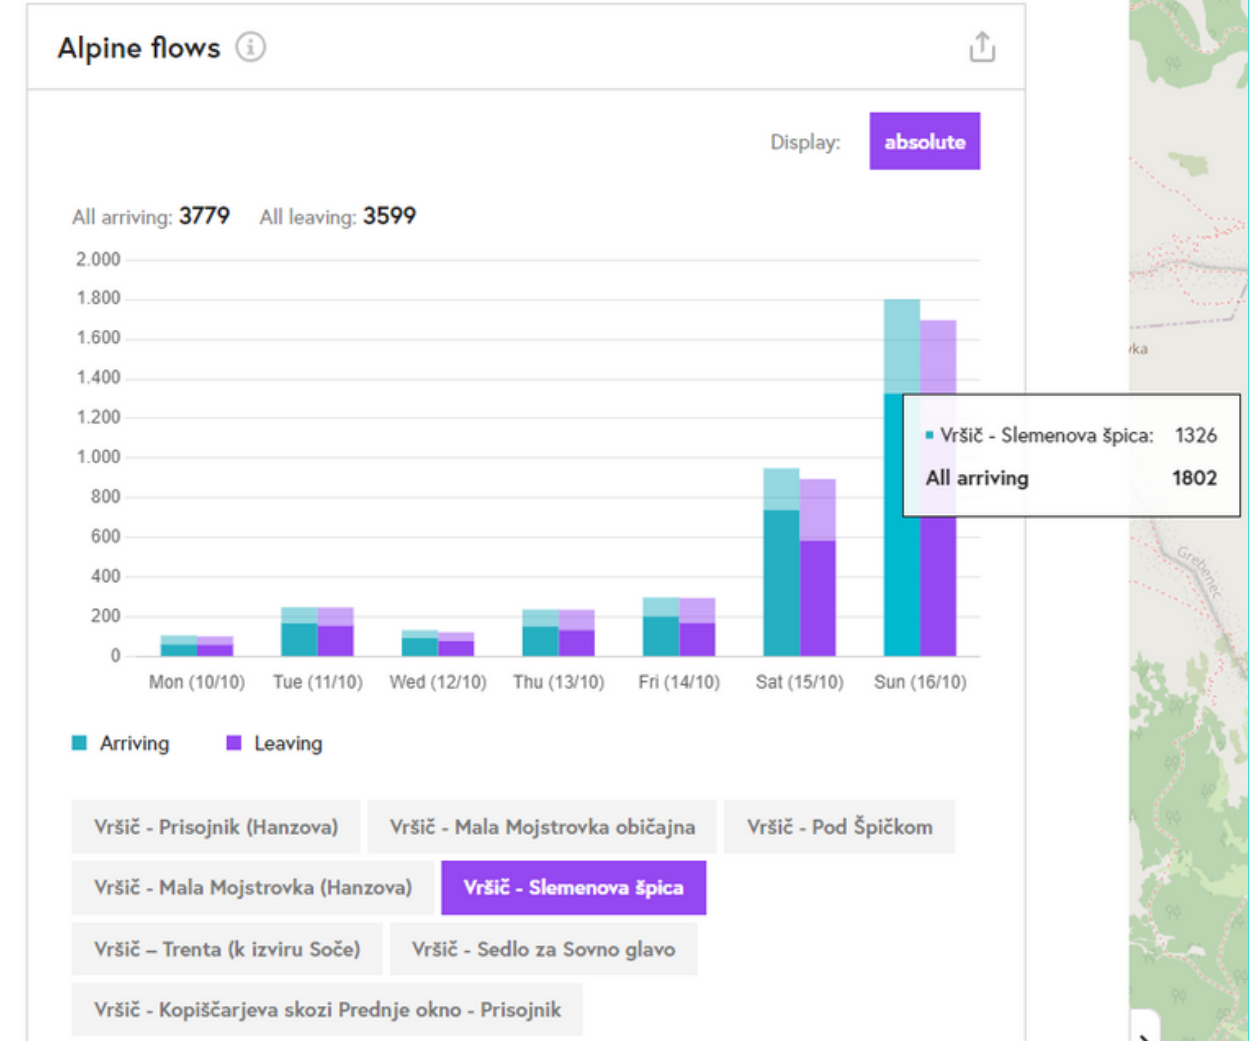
Alpine flows

Display: absolute

All arriving: 3779 All leaving: 3599

2.000
1.800
1.600
1.400
1.200
1.000
800
600
400
200
0

Mon (10/10) Tue (11/10) Wed (12/10) Thu (13/10) Fri (14/10) Sat (15/10) Sun (16/10)

Vršič - Slemenova špica: 1326
All arriving 1802

Arriving Leaving

Vršič - Prisojnik (Hanzova)
Vršič - Mala Mojstrovka običajna
Vršič - Pod Špičkom
Vršič - Mala Mojstrovka (Hanzova)
Vršič - Slemenova špica
Vršič – Trenta (k izviru Soče)
Vršič - Sedlo za Sovno glavo
Vršič - Kopiščarjeva skozi Prednje okno - Prisojnik

ka
Grebenec